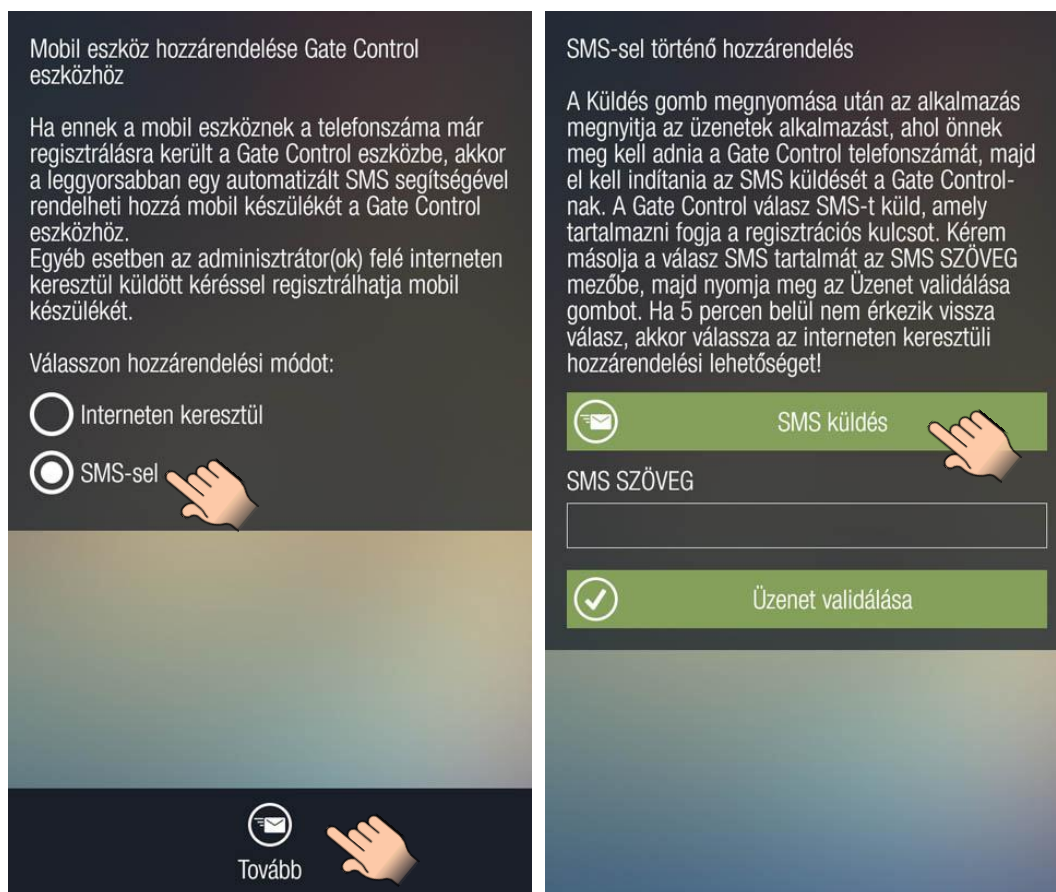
Mobil eszköz hozzárendelése Gate Control eszközhöz

Ha ennek a mobil eszköznek a telefonszáma már regisztrálásra került a Gate Control eszközbe, akkor a leggyorsabban egy automatizált SMS segítségével rendelheti hozzá mobil készülékét a Gate Control eszközhöz.
Egyéb esetben az adminisztrátor(ok) felé interneten keresztül küldött kéréssel regisztrálhatja mobil készülékét.

Válasszon hozzárendelési módot:

Interneten keresztül

SMS-sel

Tovább

SMS-sel történő hozzárendelés

A Küldés gomb megnyomása után az alkalmazás megnyitja az üzenetek alkalmazást, ahol önnek meg kell adnia a Gate Control telefonszámát, majd el kell indítania az SMS küldését a Gate Controlnak. A Gate Control válasz SMS-t küld, amely tartalmazni fogja a regisztrációs kulcsot. Kérem másolja a válasz SMS tartalmát az SMS SZÖVEG mezőbe, majd nyomja meg az Üzenet validálása gombot. Ha 5 percen belül nem érkezik vissza válasz, akkor válassza az interneten keresztüli hozzárendelési lehetőséget!

SMS küldés

SMS SZÖVEG

Üzenet validálása